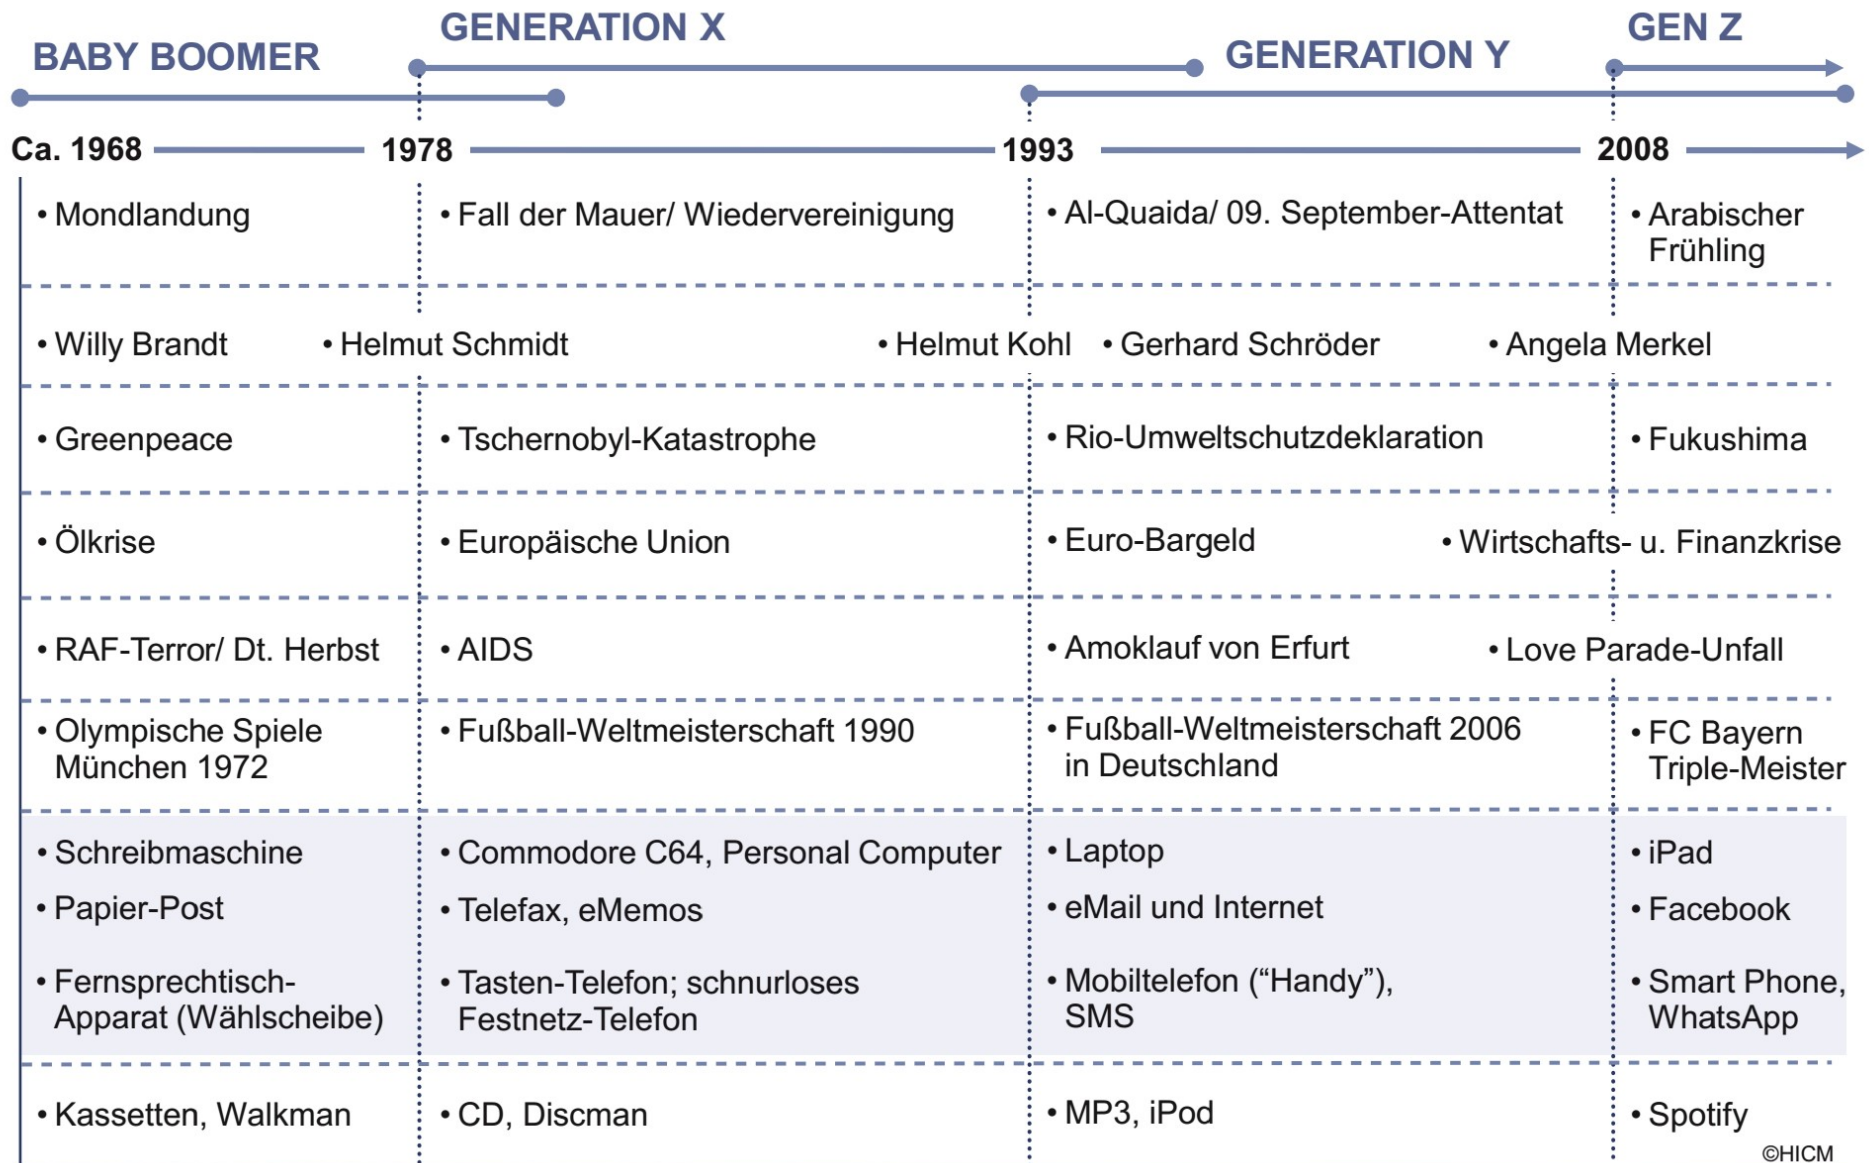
BABY BOOMER GENERATION X GENERATION Y GEN Z

Ca. 1968 1978 1993 2008

| Ca. 1968 | 1978 | 1993 | 2008 |
|---|---|---|---|
| • Mondlandung | • Fall der Mauer/ Wiedervereinigung | • Al-Quaida/ 09. September-Attentat | • Arabischer Frühling |
| • Willy Brandt • Helmut Schmidt | • Helmut Kohl | • Gerhard Schröder | • Angela Merkel |
| • Greenpeace | • Tschernobyl-Katastrophe | • Rio-Umweltschutzdeklaration | • Fukushima |
| • Ölkrise | • Europäische Union | • Euro-Bargeld | • Wirtschafts- u. Finanzkrise |
| • RAF-Terror/ Dt. Herbst | • AIDS | • Amoklauf von Erfurt | • Love Parade-Unfall |
| • Olympische Spiele München 1972 | • Fußball-Weltmeisterschaft 1990 | • Fußball-Weltmeisterschaft 2006 in Deutschland | • FC Bayern Triple-Meister |
| • Schreibmaschine • Papier-Post • Fernsprechtisch-Apparat (Wählscheibe) | • Commodore C64, Personal Computer • Telefax, eMemos • Tasten-Telefon; schnurloses Festnetz-Telefon | • Laptop • eMail und Internet • Mobiltelefon (“Handy”), SMS | • iPad • Facebook • Smart Phone, WhatsApp |
| • Kassetten, Walkman | • CD, Discman | • MP3, iPod | • Spotify |

©HICM